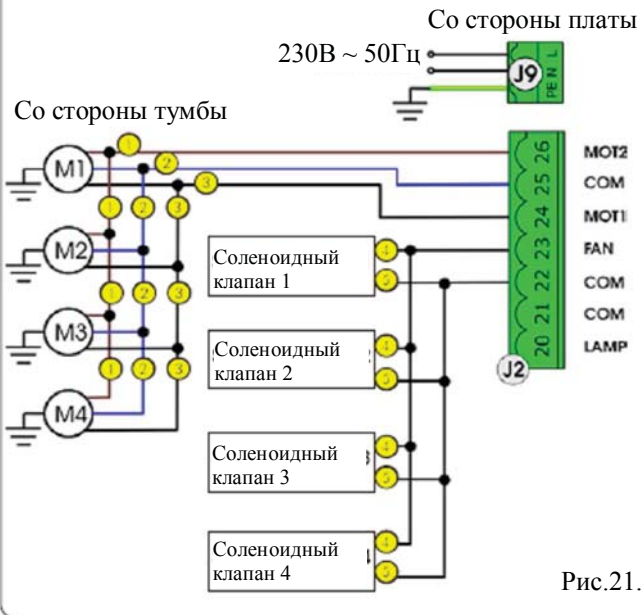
Со стороны платы

230В ~ 50Гц

J9

L N PE

Со стороны тумбы

M1

M2

M3

M4

1 2 3

1 2 3

1 2 3

1 2 3

1 2 3

26 MOT2

25 COM

24 MOT1

23 FAN

22 COM

21 COM

20 LAMP

J2

Соленоидный клапан 1

4 5

Соленоидный клапан 2

4 5

Соленоидный клапан 3

4 5

Соленоидный клапан 4

4 5

Рис.21.